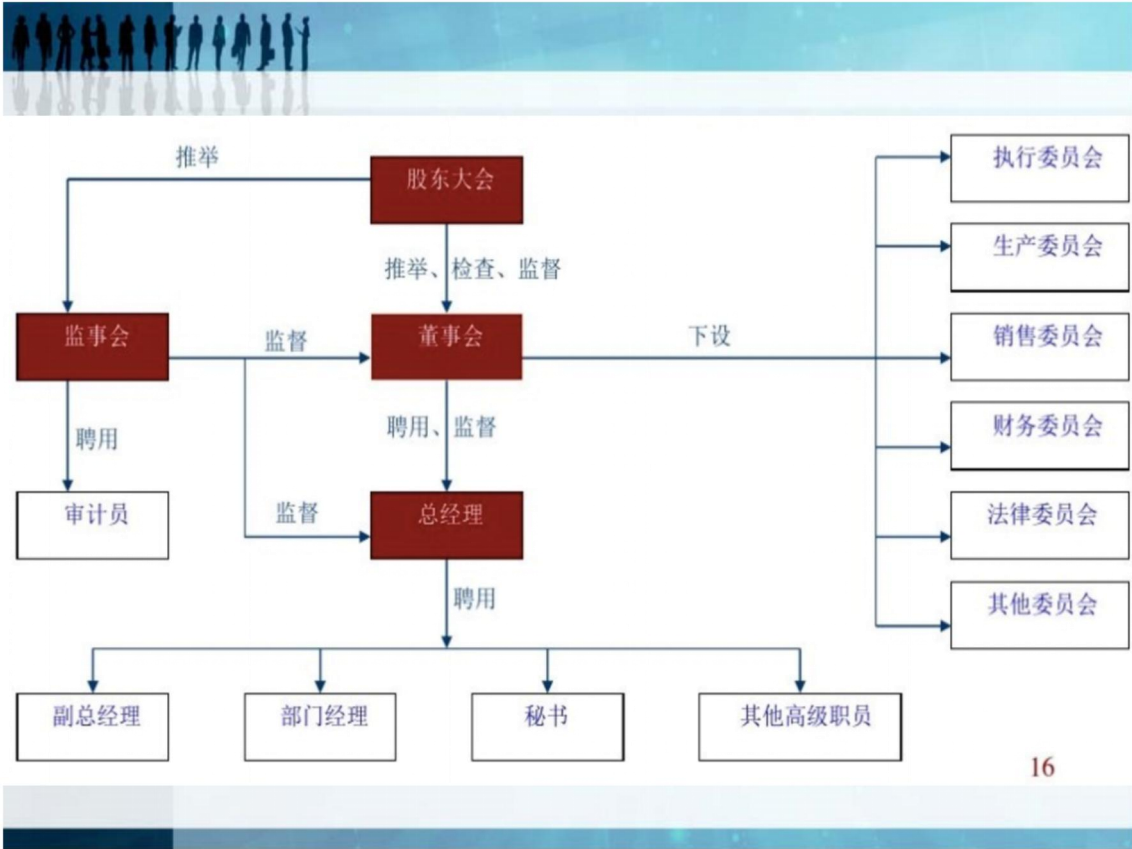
推举

股东大会

推举、检查、监督

监事会

监督

董事会

下设

执行委员会

生产委员会

销售委员会

财务委员会

法律委员会

其他委员会

聘用

聘用、监督

审计员

监督

总经理

聘用

副总经理

部门经理

秘书

其他高级职员

16